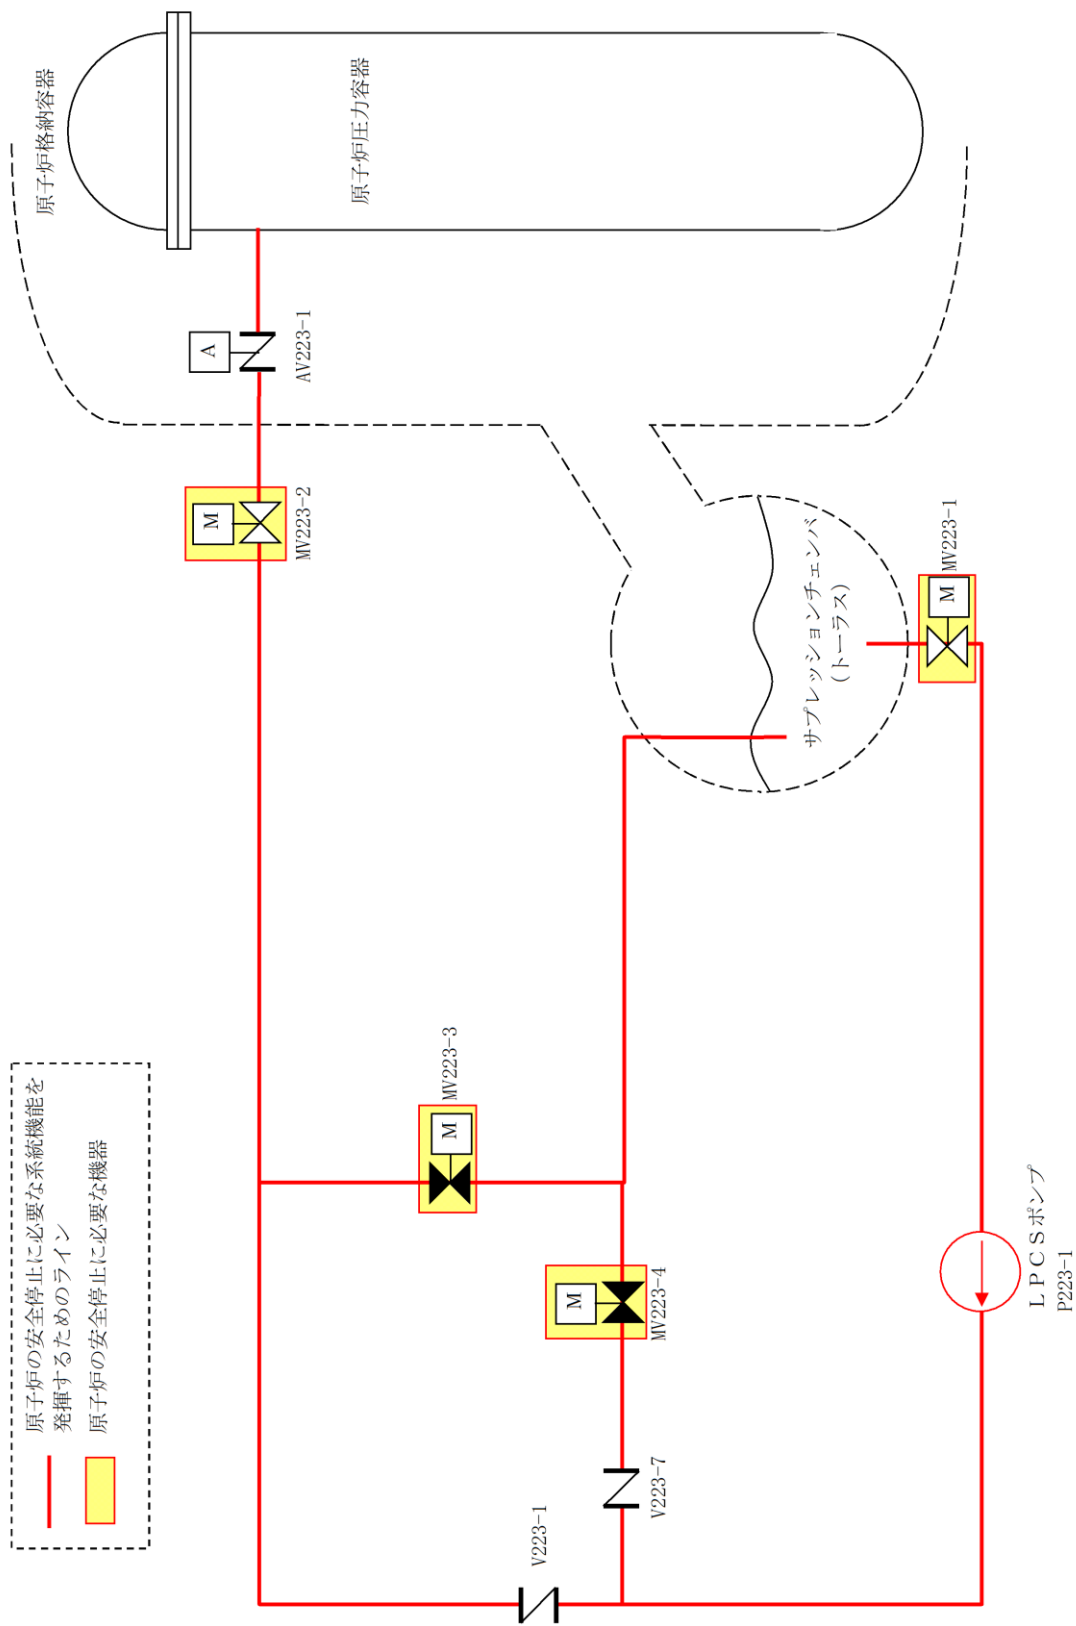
原子炉格納容器

原子炉圧力容器

A

AV223-1

M

MV223-2

サプレッションチェンバ
（トーラス）

M

MV223-1

M

MV223-3

M

MV223-4

V223-7

V223-1

ＬＰＣＳポンプ
P223-1

原子炉の安全停止に必要な系統機能を発揮するためのライン

原子炉の安全停止に必要な機器